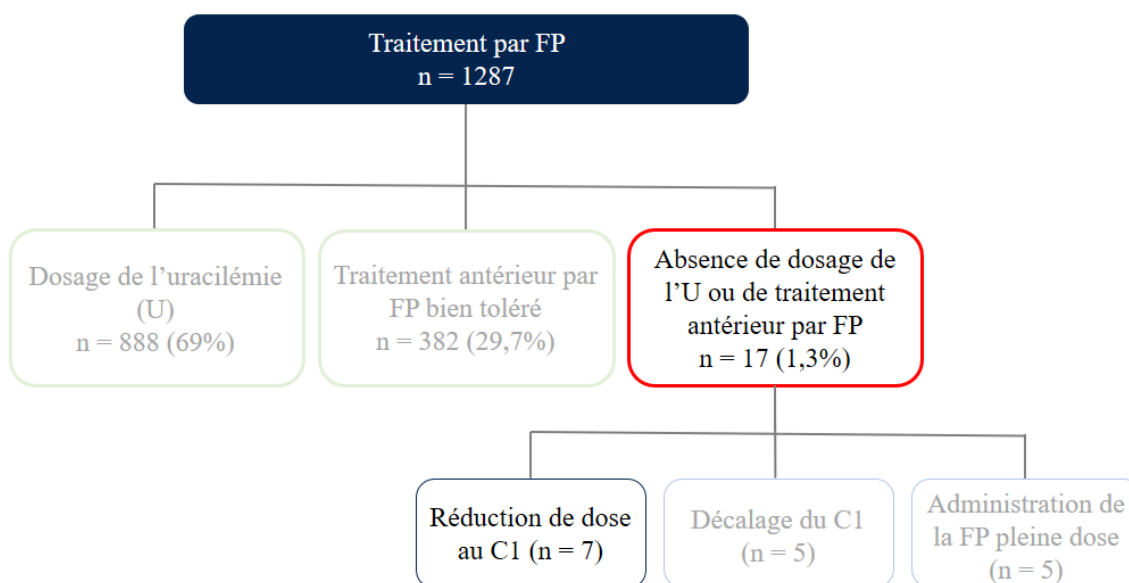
Traitement par FP
n = 1287

Dosage de l’uracilémie (U)
n = 888 (69%)

Traitement antérieur par FP bien toléré
n = 382 (29,7%)

Absence de dosage de l’U ou de traitement antérieur par FP
n = 17 (1,3%)

Réduction de dose au C1 (n = 7)

Décalage du C1
(n = 5)

Administration de la FP pleine dose
(n = 5)